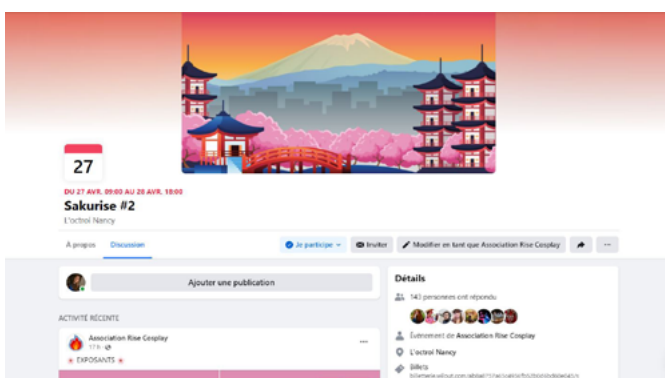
27

DU 27 AVR. 09:00 AU 28 AVR. 18:00

Sakurise #2

L'octroi Nancy

À propos

Discussion

Je participe

Inviter

Modifier en tant que Association Rise Cosplay

...

Ajouter une publication

ACTIVITÉ RÉCENTE

Association Rise Cosplay

17 h

EXPOSANTS

Détails

143 personnes ont répondu

Événement de Association Rise Cosplay

L'octroi Nancy

Billets

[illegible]